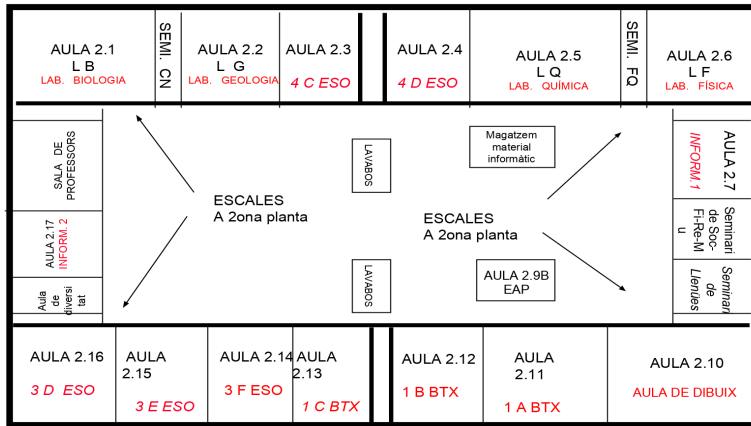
AULA 2.1
L B
LAB. BIOLOGIA

SEMI. CN

AULA 2.2
L G
LAB. GEOLOGIA

AULA 2.3
4 C ESO

AULA 2.4
4 D ESO

AULA 2.5
L Q
LAB. QUÍMICA

SEMI. FQ

AULA 2.6
L F
LAB. FÍSICA

SALA DE PROFESSORS

AULA 2.17
INFORM. 2

Aula de diversitat

LAVABOS

ESCALES
A 2ona planta

LAVABOS

Magatzem material informàtic

ESCALES
A 2ona planta

AULA 2.9B
EAP

AULA 2.7
INFORM.1

Seminari de Soc-Fi-Re-Mu

Seminari de Llenües

AULA 2.16
3 D ESO

AULA 2.15
3 E ESO

AULA 2.14
3 F ESO

AULA 2.13
1 C BTX

AULA 2.12
1 B BTX

AULA 2.11
1 A BTX

AULA 2.10
AULA DE DIBUIX